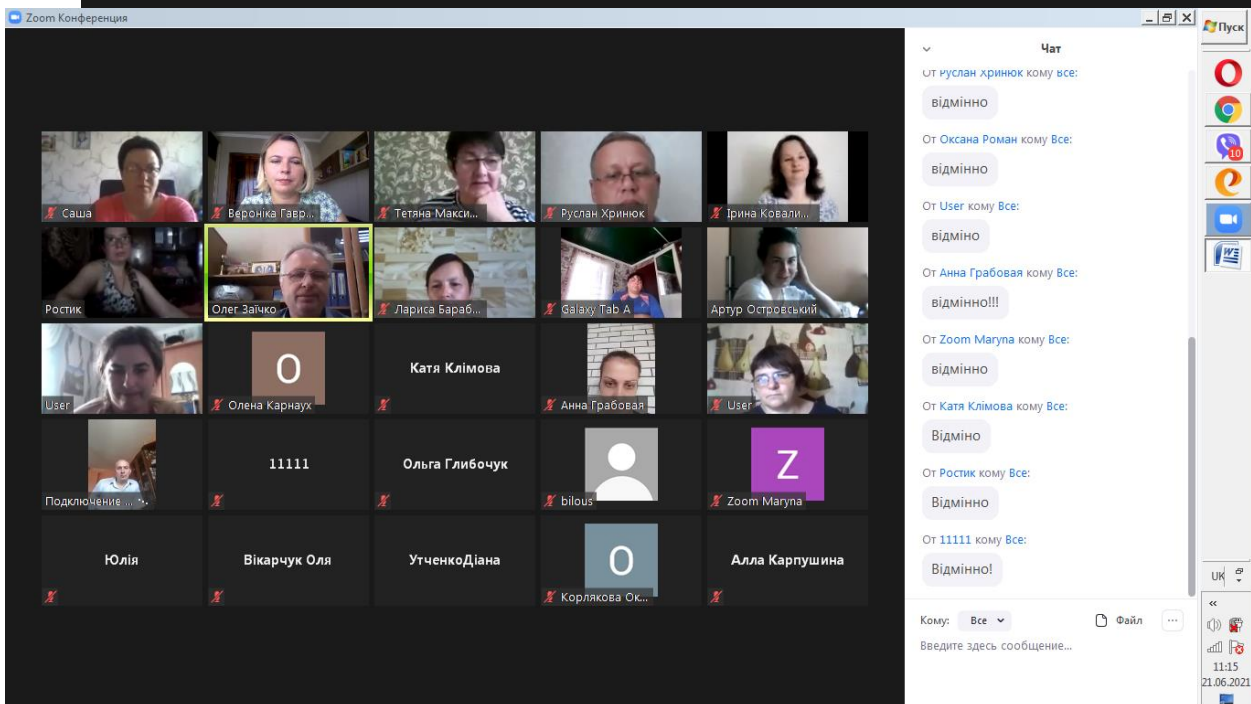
Zoom Конференция

Пуск

Саша
Вероніка Гавр...
Тетяна Макси...
Руслан Хринюк
Ірина Ковали...
Ростик
Олег Зайчко
Лариса Бараб...
Galaxy Tab A
Артур Островський
User
O
Олена Карнаух
Катя Клімова
Анна Грабовая
User
Подключение ...
11111
Ольга Глибочук
bilous
Z
Zoom Maryna
Юлія
Вікарчук Оля
УтченкоДіана
O
Корлякова Ок...
Алла Карпушина

Чат

От Руслан Хринюк кому Все:
відмінно
От Оксана Роман кому Все:
відмінно
От User кому Все:
відміно
От Анна Грабовая кому Все:
відмінно!!!
От Zoom Maryna кому Все:
відмінно
От Катя Клімова кому Все:
Відміно
От Ростик кому Все:
Відмінно
От 11111 кому Все:
Відмінно!

Кому: Все
Файл
Введите здесь сообщение...

10
UK
11:15
21.06.2021